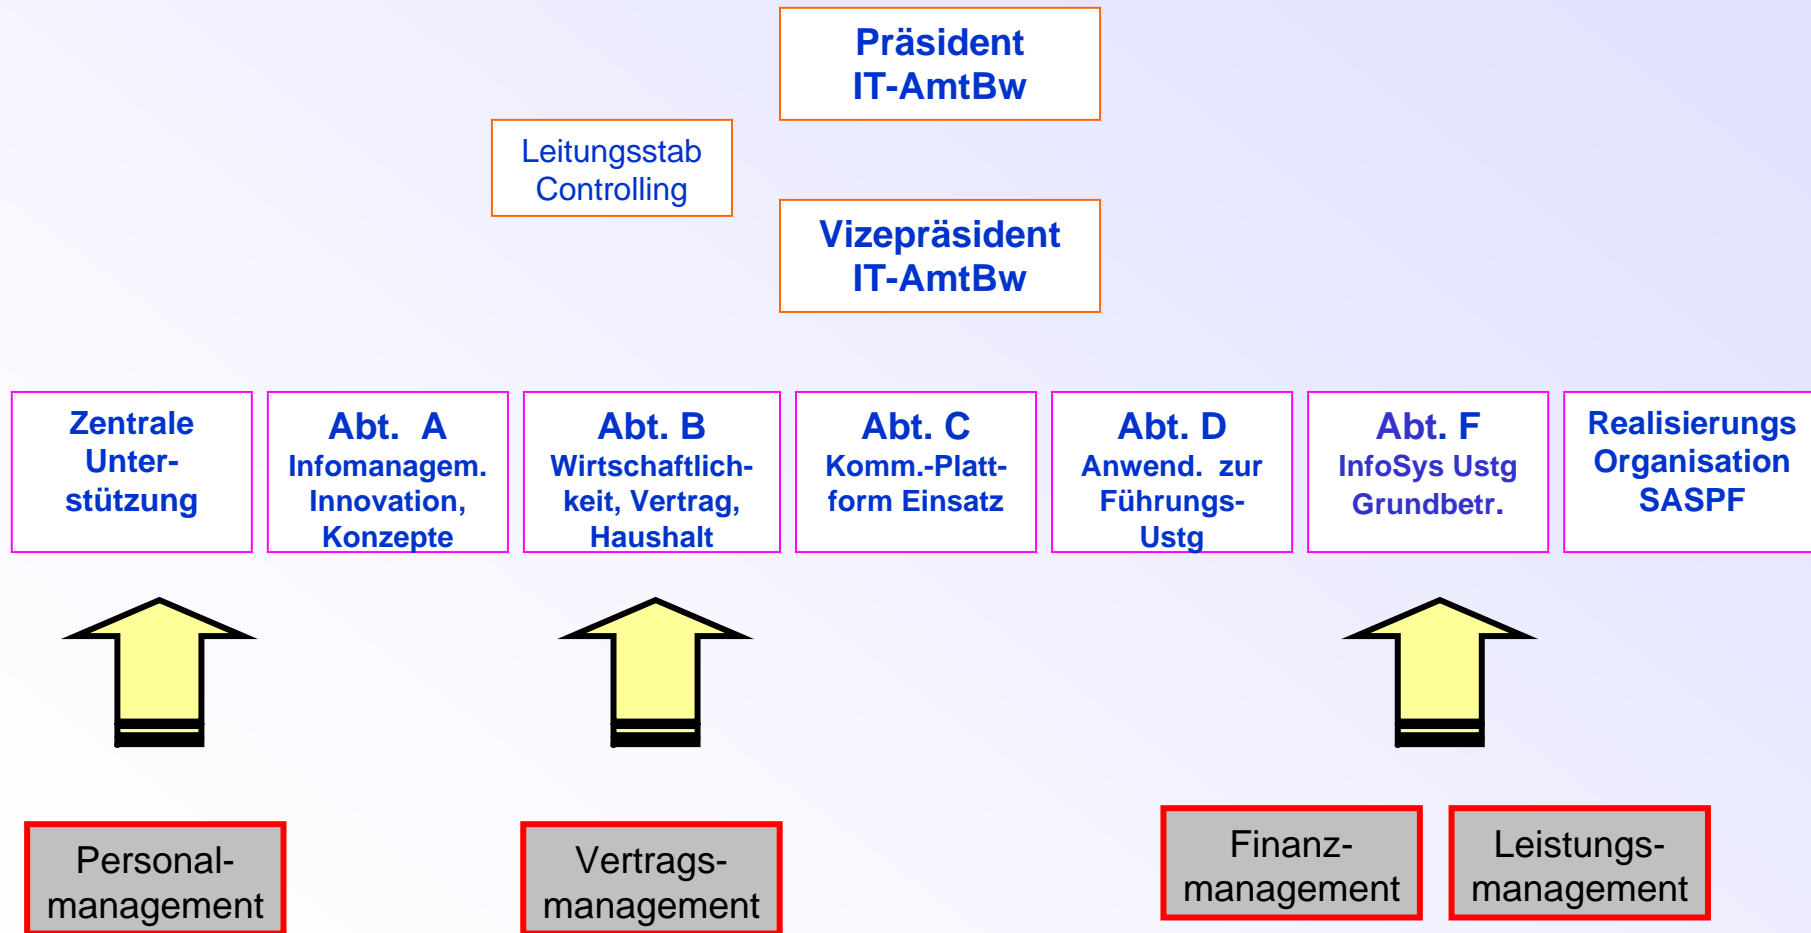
Präsident IT-AmtBw

Leitungsstab Controlling

Vizepräsident IT-AmtBw

Zentrale Unterstützung

Abt. A Infomanagem. Innovation, Konzepte

Abt. B Wirtschaftlichkeit, Vertrag, Haushalt

Abt. C Komm.-Plattform Einsatz

Abt. D Anwend. zur Führungs-Ustg

Abt. F InfoSys Ustg Grundbetr.

Realisierungs Organisation SASPF

Personalmanagement

Vertragsmanagement

Finanzmanagement

Leistungsmanagement